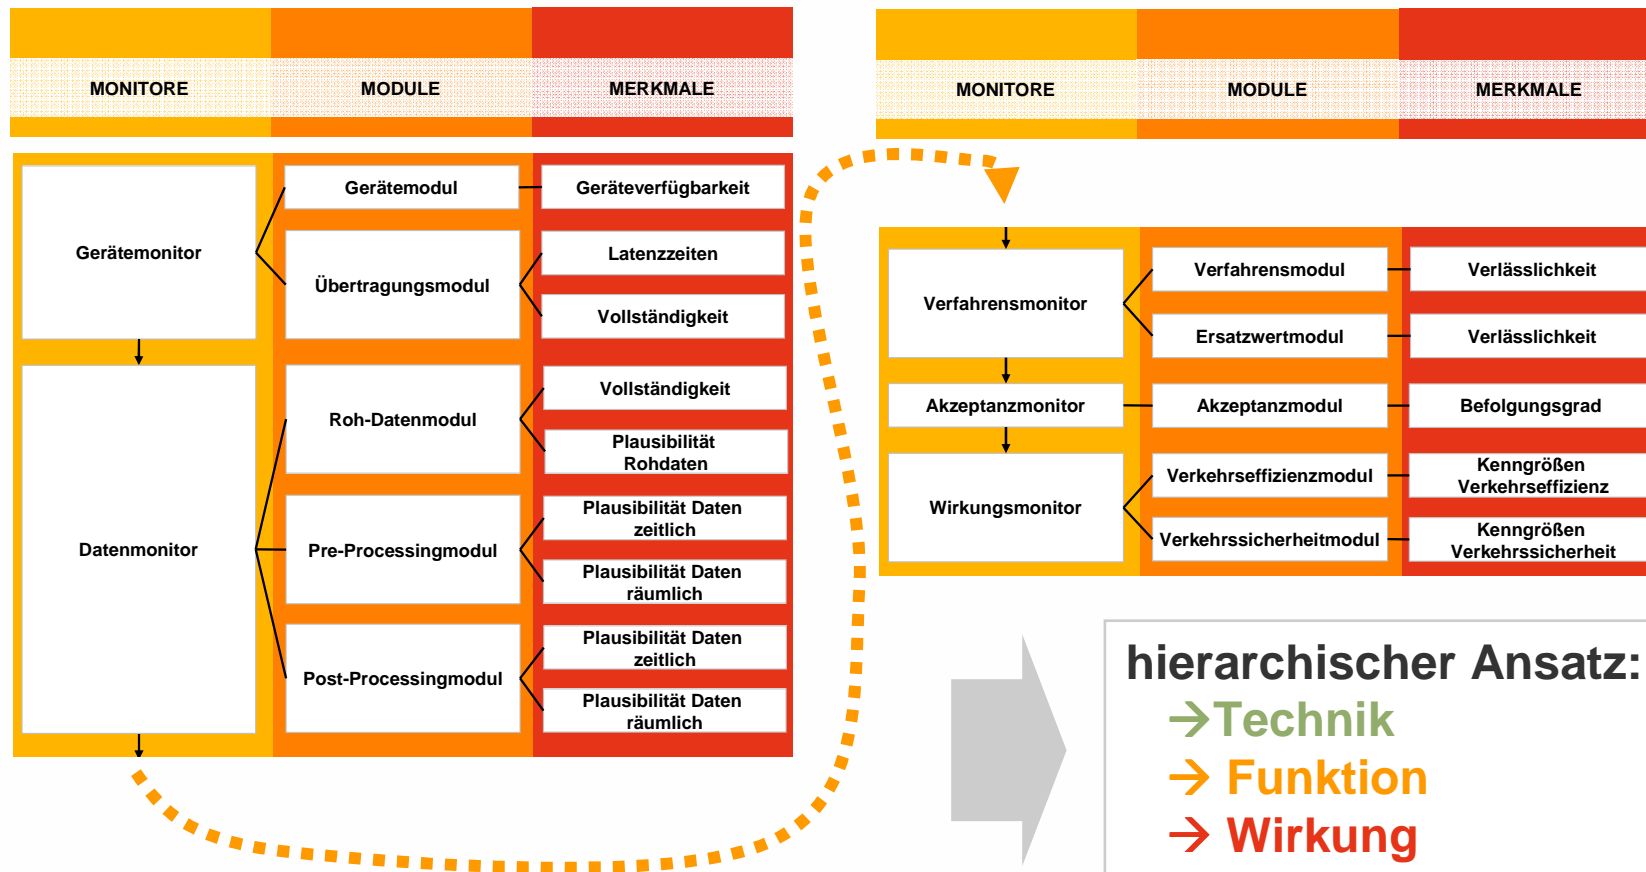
| MONITORE | MODULE | MERKMALE |
|---|---|---|

Gerätemonitor

Gerätemodul

Geräteverfügbarkeit

Übertragungsmodul

Latenzzeiten

Vollständigkeit

Datenmonitor

Roh-Datenmodul

Vollständigkeit

Plausibilität Rohdaten

Pre-Processingmodul

Plausibilität Daten zeitlich

Plausibilität Daten räumlich

Post-Processingmodul

Plausibilität Daten zeitlich

Plausibilität Daten räumlich

| MONITORE | MODULE | MERKMALE |
|---|---|---|

Verfahrensmonitor

Verfahrensmodul

Verlässlichkeit

Ersatzwertmodul

Verlässlichkeit

Akzeptanzmonitor

Akzeptanzmodul

Befolgungsgrad

Wirkungsmonitor

Verkehrseffizienzmodul

Kenngrößen Verkehrseffizienz

Verkehrssicherheitmodul

Kenngrößen Verkehrssicherheit

hierarchischer Ansatz:
→Technik
→ Funktion
→ Wirkung